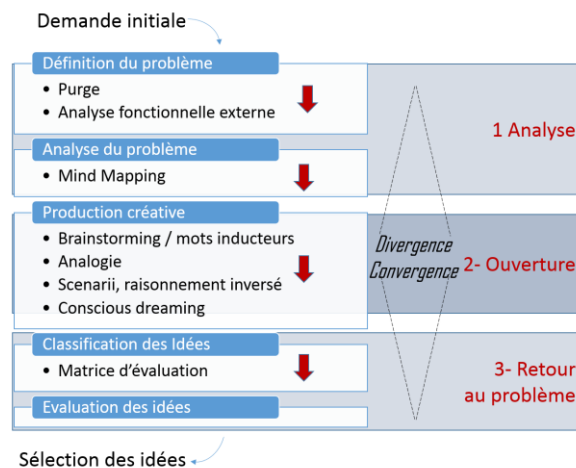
Demande initiale

Définition du problème
• Purge
• Analyse fonctionnelle externe

1 Analyse

Analyse du problème
• Mind Mapping

Production créative
• Brainstorming / mots inducteurs
• Analogie
• Scenarii, raisonnement inversé
• Conscious dreaming

Divergence
Convergence

2- Ouverture

Classification des Idées
• Matrice d'évaluation

3- Retour au problème

Evaluation des idées

Sélection des idées